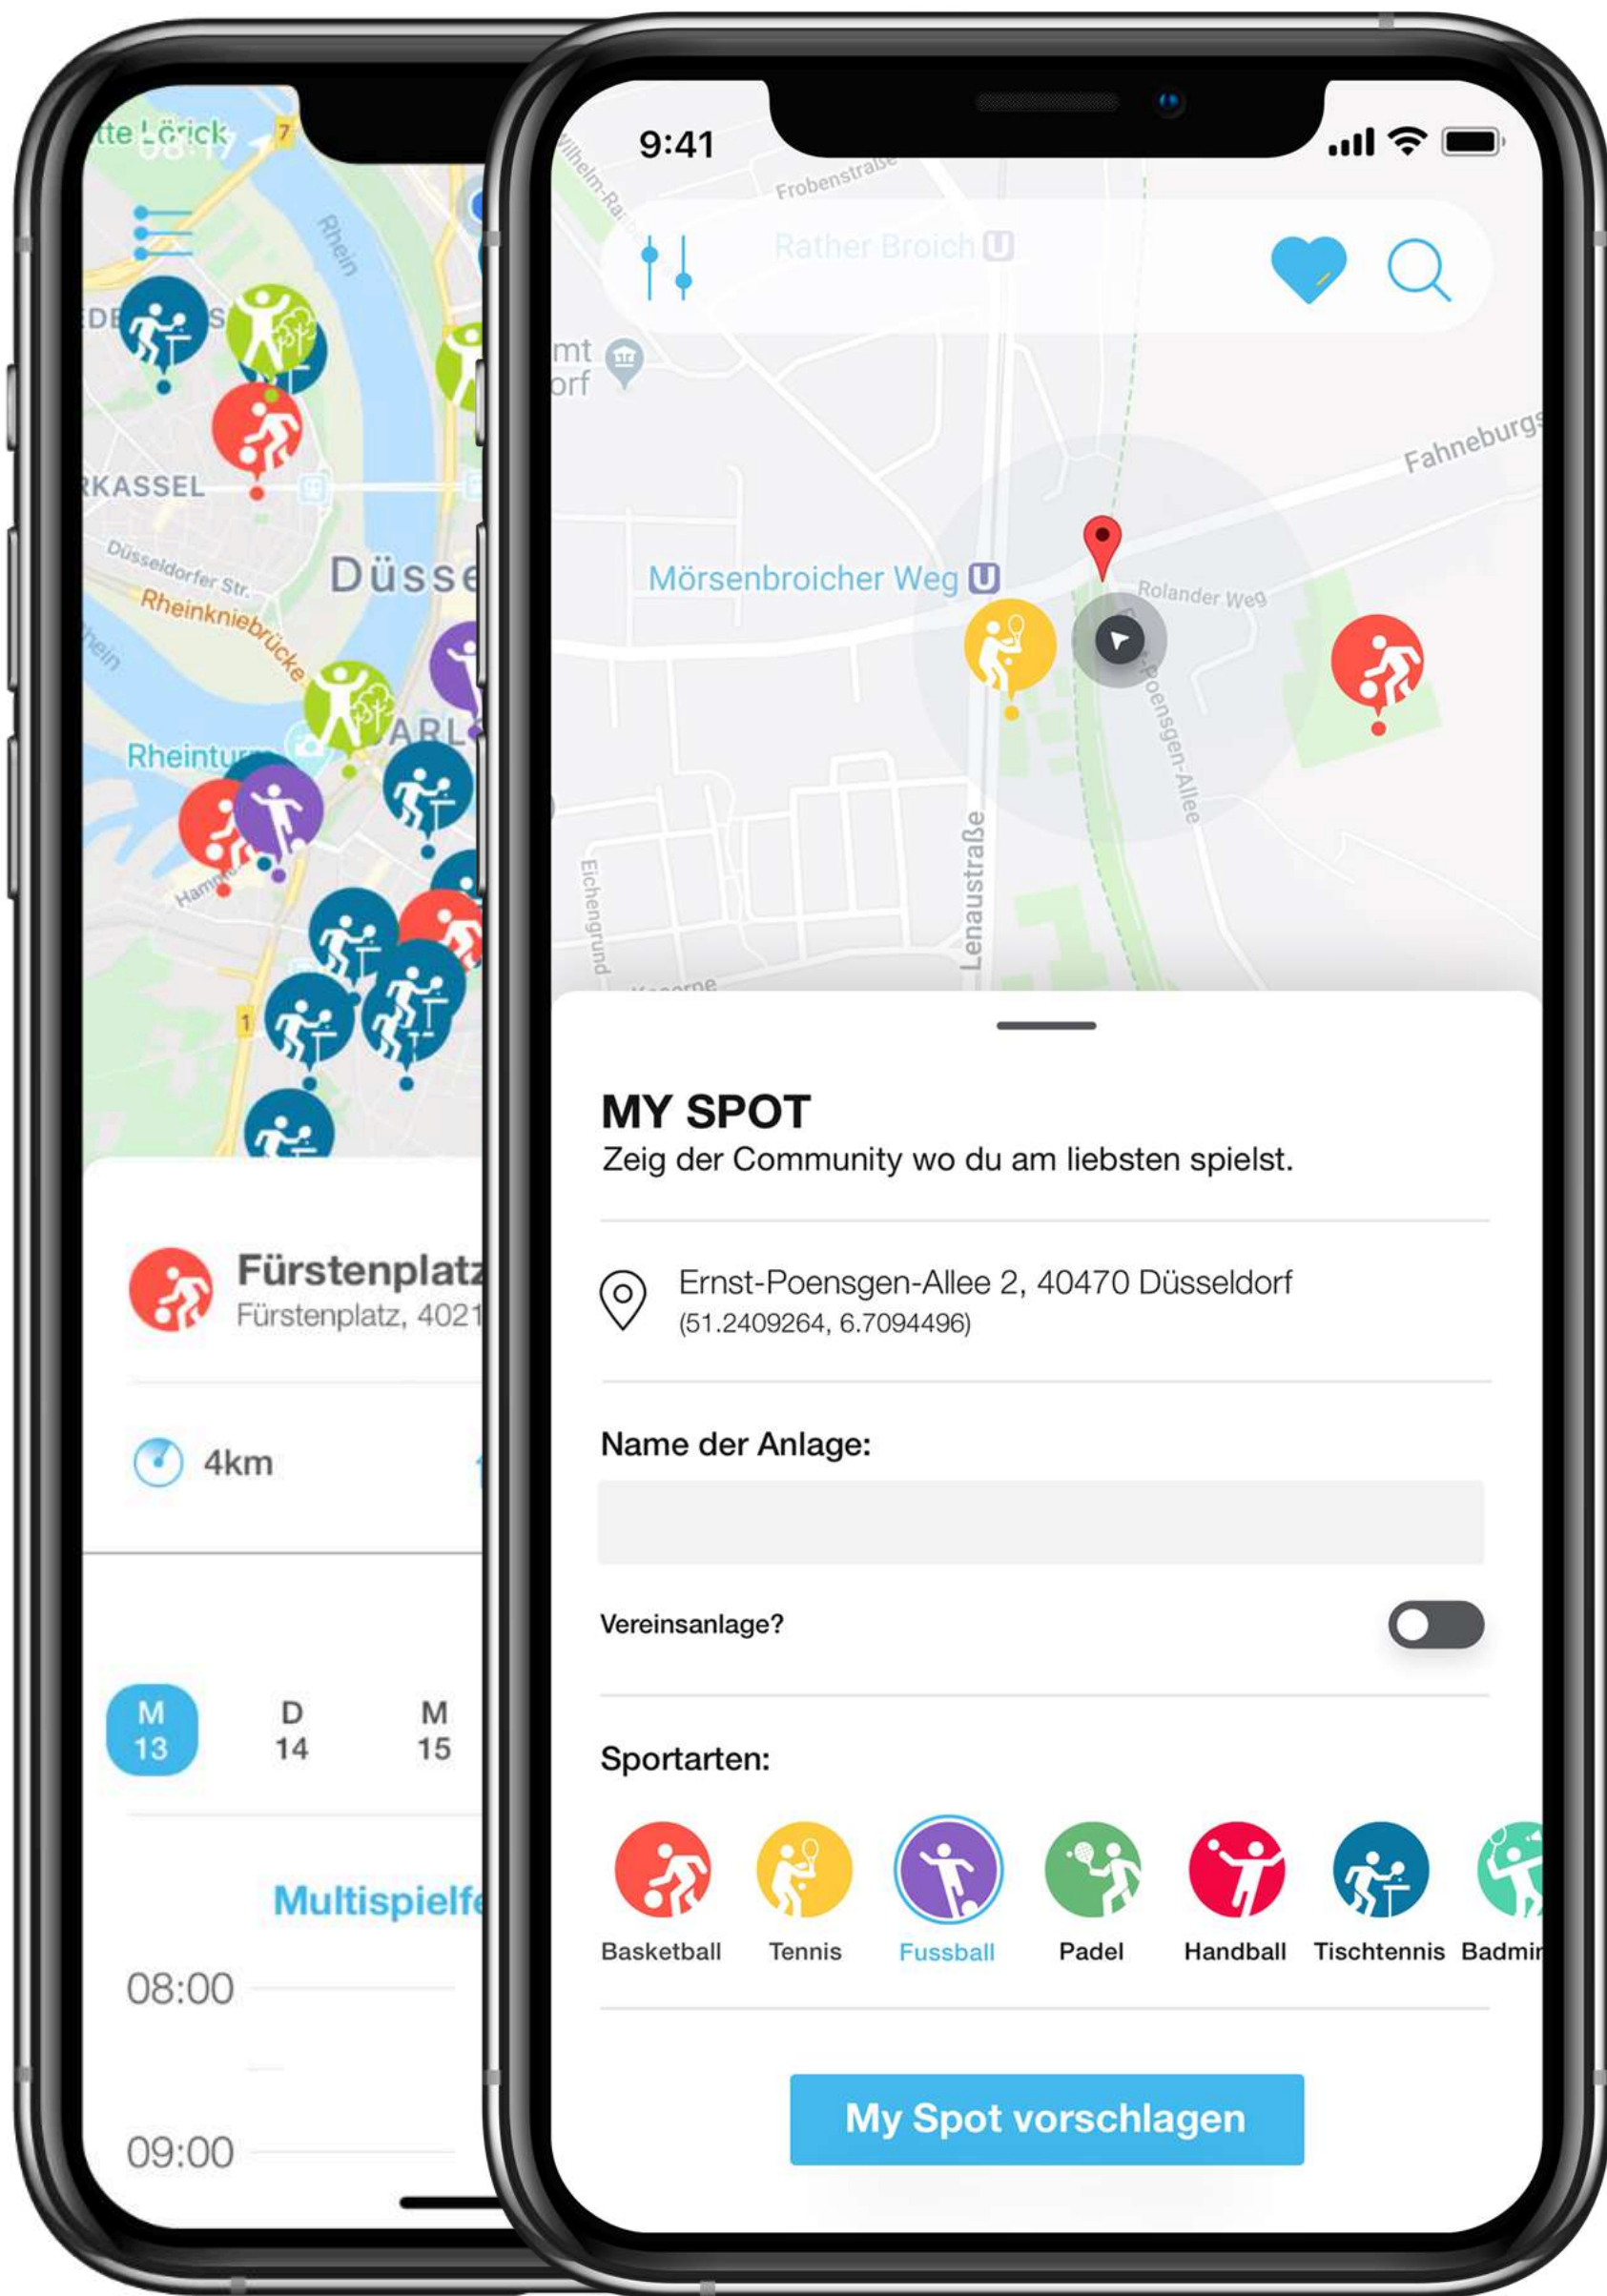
tte Lörick
Rhein
KASSEL
Düsseldorfer Str.
Rheinkniebrücke
Düsse
Rhein
Rheinturm
Hamm

Fürstenplatz
Fürstenplatz, 4021
4km
M 13
D 14
M 15
Multispielf
08:00
09:00

9:41
Wilhelm-Raabe
Frobenstraße
Rather Broich
mt
orf
Fahneburgs
Mörsenbroicher Weg
Rolander Weg
Poensgen-Allee
Lenaustraße
Eichengrund

MY SPOT
Zeig der Community wo du am liebsten spielst.

Ernst-Poensgen-Allee 2, 40470 Düsseldorf
(51.2409264, 6.7094496)

Name der Anlage:

Vereinsanlage?

Sportarten:

Basketball
Tennis
Fussball
Padel
Handball
Tischtennis
Badmi

My Spot vorschlagen